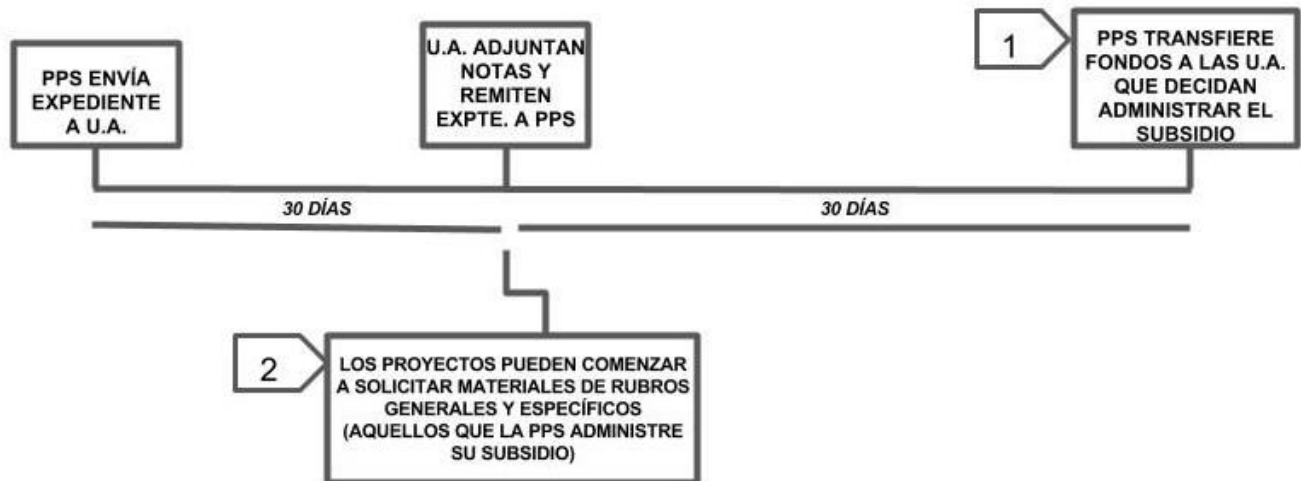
PPS ENVÍA EXPEDIENTE A U.A.

U.A. ADJUNTAN NOTAS Y REMITEN EXPTE. A PPS

1

PPS TRANSFIERE FONDOS A LAS U.A. QUE DECIDAN ADMINISTRAR EL SUBSIDIO

30 DÍAS

30 DÍAS

2

LOS PROYECTOS PUEDEN COMENZAR A SOLICITAR MATERIALES DE RUBROS GENERALES Y ESPECÍFICOS (AQUELLOS QUE LA PPS ADMINISTRE SU SUBSIDIO)